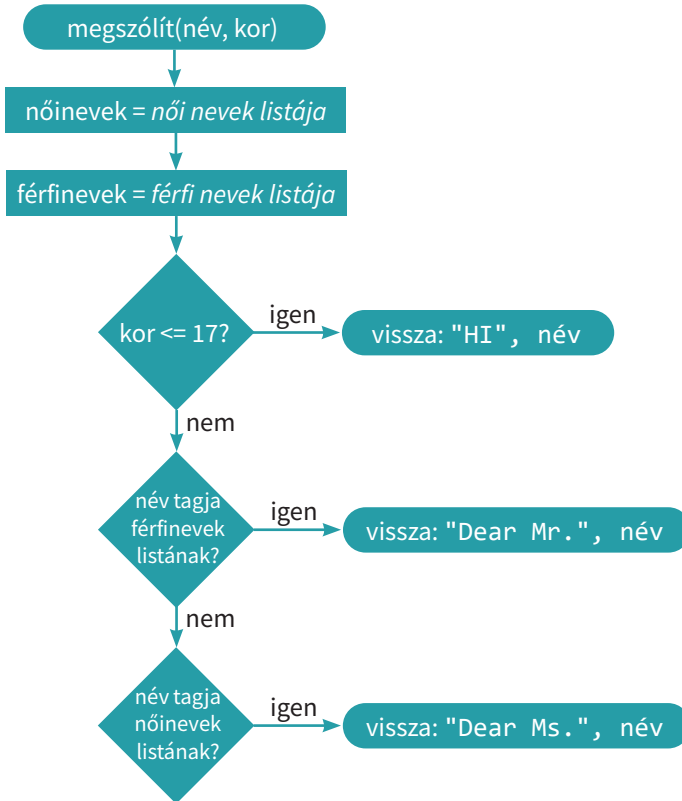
megszólít(név, kor)

nőinevek = *női nevek listája*

férfinevek = *férfi nevek listája*

kor <= 17?

igen

vissza: "HI", név

nem

név tagja férfinevek listának?

igen

vissza: "Dear Mr.", név

nem

név tagja nőinevek listának?

igen

vissza: "Dear Ms.", név